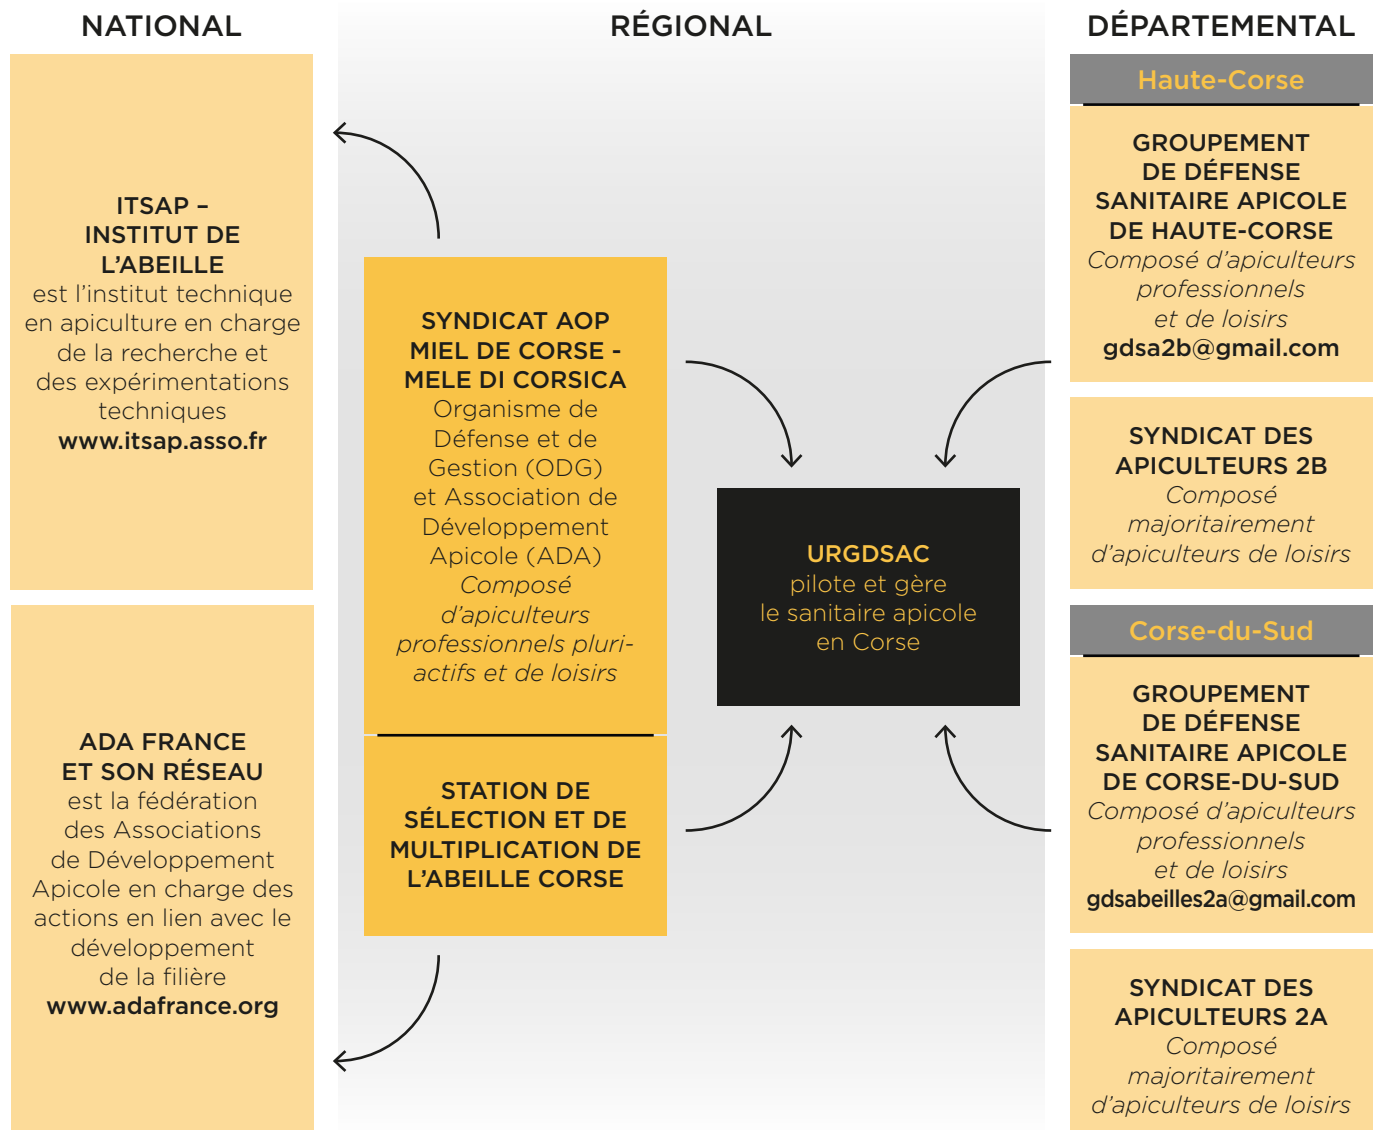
NATIONAL

ITSAP – INSTITUT DE L'ABEILLE
est l'institut technique en apiculture en charge de la recherche et des expérimentations techniques
www.itsap.asso.fr

ADA FRANCE ET SON RÉSEAU
est la fédération des Associations de Développement Apicole en charge des actions en lien avec le développement de la filière
www.adafrance.org

RÉGIONAL

SYNDICAT AOP MIEL DE CORSE - MELE DI CORSICA
Organisme de Défense et de Gestion (ODG) et Association de Développement Apicole (ADA)
Composé d'apiculteurs professionnels pluri-actifs et de loisirs

STATION DE SÉLECTION ET DE MULTIPLICATION DE L'ABEILLE CORSE

URGDSAC
pilote et gère le sanitaire apicole en Corse

DÉPARTEMENTAL

Haute-Corse

GROUPEMENT DE DÉFENSE SANITAIRE APICOLE DE HAUTE-CORSE
Composé d'apiculteurs professionnels et de loisirs
gdsa2b@gmail.com

SYNDICAT DES APICULTEURS 2B
Composé majoritairement d'apiculteurs de loisirs

Corse-du-Sud

GROUPEMENT DE DÉFENSE SANITAIRE APICOLE DE CORSE-DU-SUD
Composé d'apiculteurs professionnels et de loisirs
gdsabeilles2a@gmail.com

SYNDICAT DES APICULTEURS 2A
Composé majoritairement d'apiculteurs de loisirs